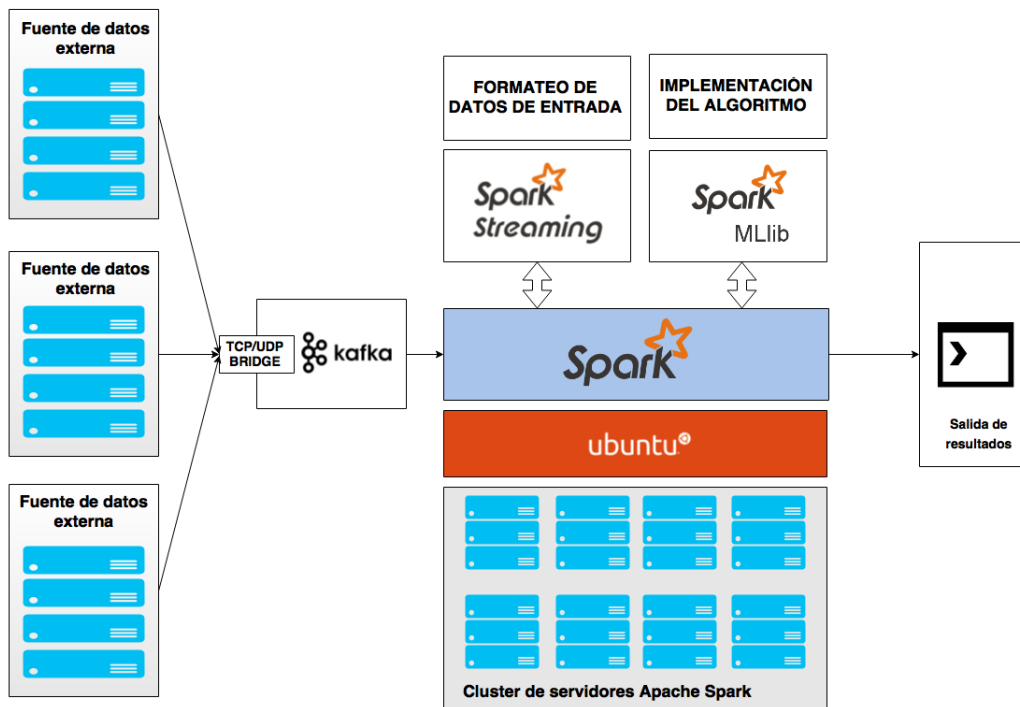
Fuente de datos externa

Fuente de datos externa

Fuente de datos externa

TCP/UDP BRIDGE

kafka

FORMATEO DE DATOS DE ENTRADA

IMPLEMENTACIÓN DEL ALGORITMO

Spark Streaming

Spark MLlib

Spark

ubuntu

Cluster de servidores Apache Spark

Salida de resultados